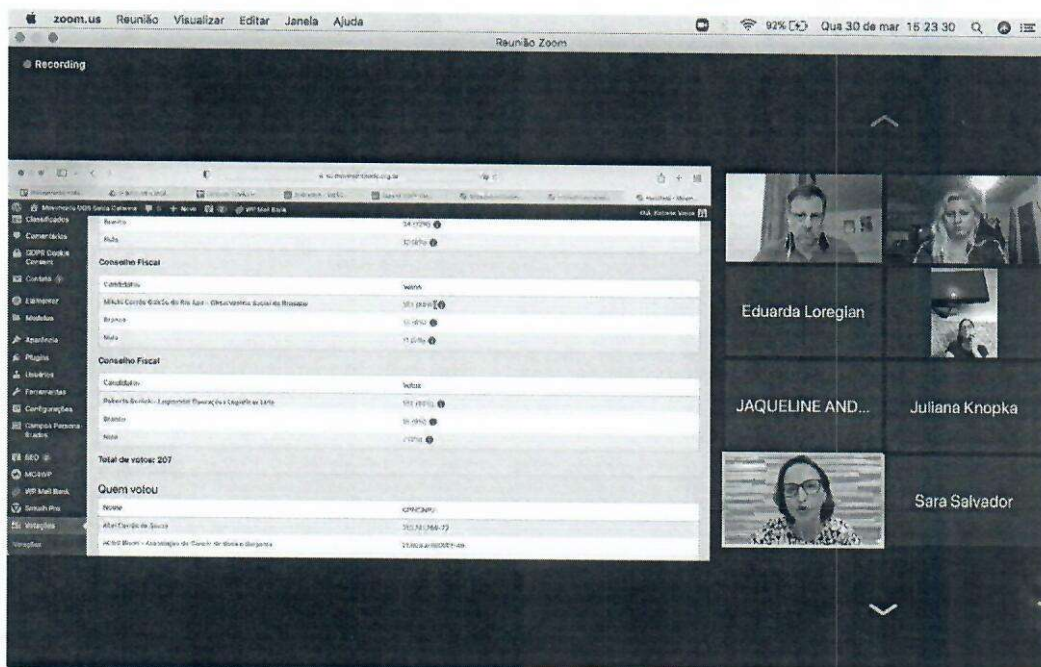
zoom.us Reunião Visualizar Editar Janela Ajuda

92% Qua 30 de mar 15 23 30

Reunião Zoom

Recording

Classificados
Comentários
GDPR Cookie Consent
Contato
Elementor
Modelos
Aparência
Plugins
Usuários
Ferramentas
Configurações
Campos Personalizados
SEO
MC4WP
WP Mail Bank
Smush Pro
Votações
Votações

Branco | 34 (17%)
Nulo | 32 (16%)

Conselho Fiscal

| Candidatos | Votos |
|---|---|
| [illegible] - Observatório Social de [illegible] | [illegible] |
| Branco | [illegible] |
| Nulo | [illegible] |

Conselho Fiscal

| Candidatos | Votos |
|---|---|
| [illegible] | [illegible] |
| Branco | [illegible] |
| Nulo | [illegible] |

Total de votos: 207

Quem votou

| Nome | CPF/CNPJ |
|---|---|
| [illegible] | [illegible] |
| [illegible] | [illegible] |

Eduarda Loreglan

JAQUELINE AND...

Juliana Knopka

Sara Salvador